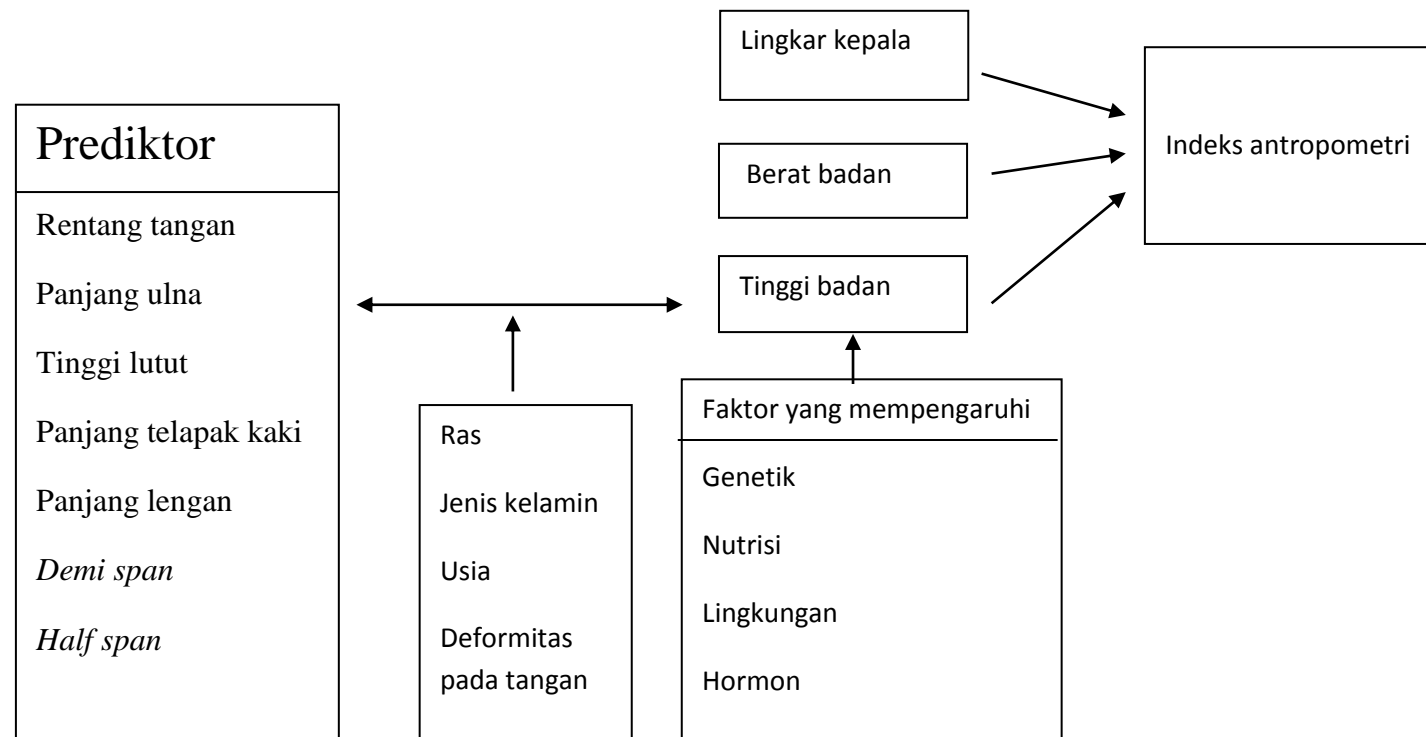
Lingkar kepala

Prediktor

Rentang tangan

Panjang ulna

Tinggi lutut

Panjang telapak kaki

Panjang lengan

*Demi span*

*Half span*

Berat badan

Indeks antropometri

Tinggi badan

Ras

Jenis kelamin

Usia

Deformitas pada tangan

Faktor yang mempengaruhi

Genetik

Nutrisi

Lingkungan

Hormon